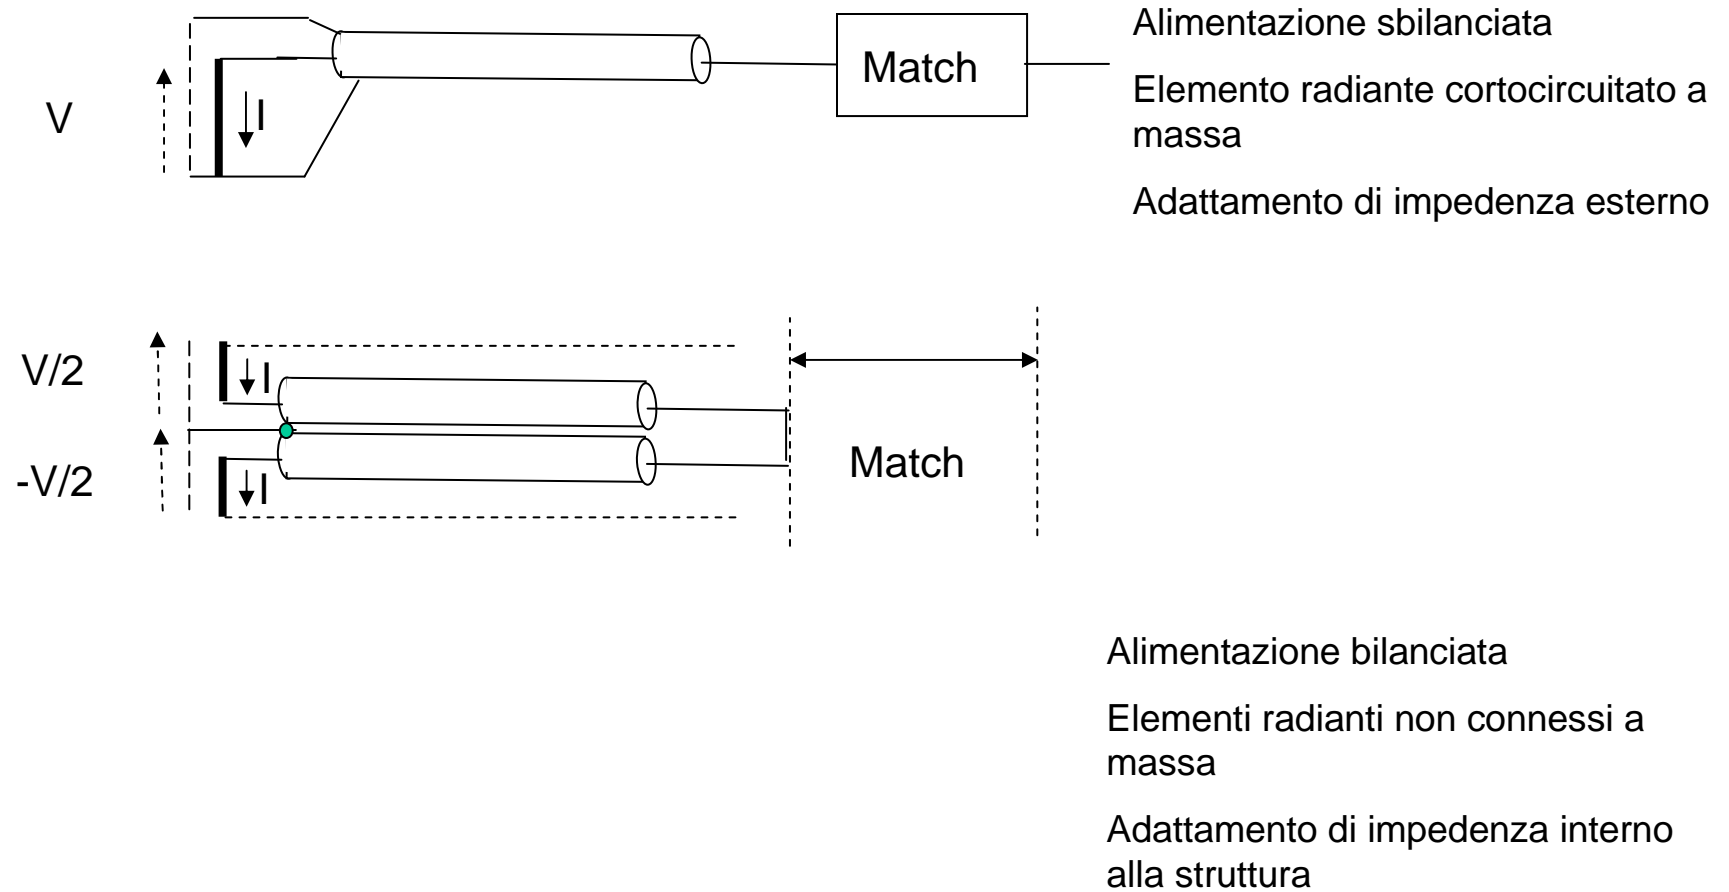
V

I

Match

Alimentazione sbilanciata

Elemento radiante cortocircuitato a massa

Adattamento di impedenza esterno

V/2

I

-V/2

I

Match

Alimentazione bilanciata

Elementi radianti non connessi a massa

Adattamento di impedenza interno alla struttura